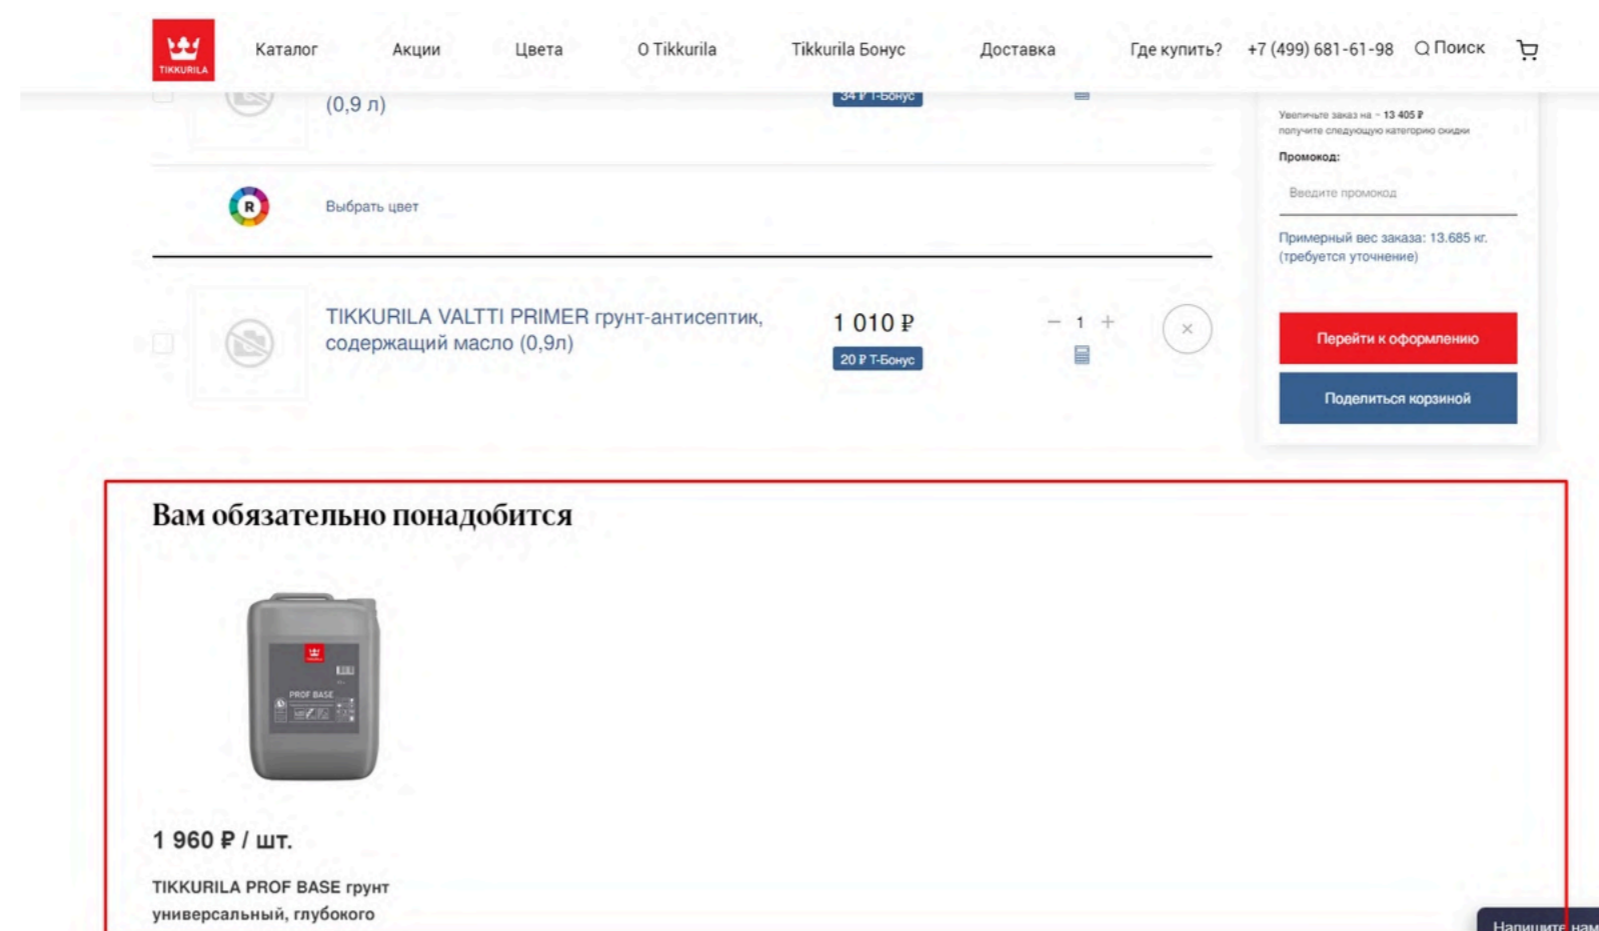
TIKKURILA

Каталог Акции Цвета О Tikkurila Tikkurila Бонус Доставка Где купить? +7 (499) 681-61-98 Поиск

(0,9 л)

34 ₽ Т-Бонус

Увеличьте заказ на ~ 13 405 ₽ получите следующую категорию скидки

Промокод:

Введите промокод

Примерный вес заказа: 13.685 кг. (требуется уточнение)

R

Выбрать цвет

TIKKURILA VALTTI PRIMER грунт-антисептик, содержащий масло (0,9л)

1 010 ₽

20 ₽ Т-Бонус

− 1 +

×

Перейти к оформлению

Поделиться корзиной

Вам обязательно понадобится

PROF BASE

1 960 ₽ / шт.

TIKKURILA PROF BASE грунт универсальный, глубокого

Напишите нам